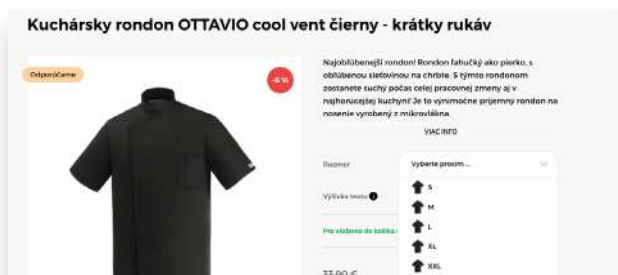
Kuchársky rondon OTTAVIO cool vent čierny - krátky rukáv

Odporúčame

-6 %

Najobľúbenejší rondon! Rondon ľahučký ako pierko, s obľúbenou sieťovinou na chrbte. S týmto rondonom zostanete suchý počas celej pracovnej zmeny aj v najhorúcejšej kuchyni! Je to výnimočne príjemný rondon na nosenie vyrobený z mikrovlákna.

VIAC INFO

Rozmer

Vyberte prosím...

S

M

L

XL

XXL

Výška textu

Pre vloženie do košíka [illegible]

33,90 €